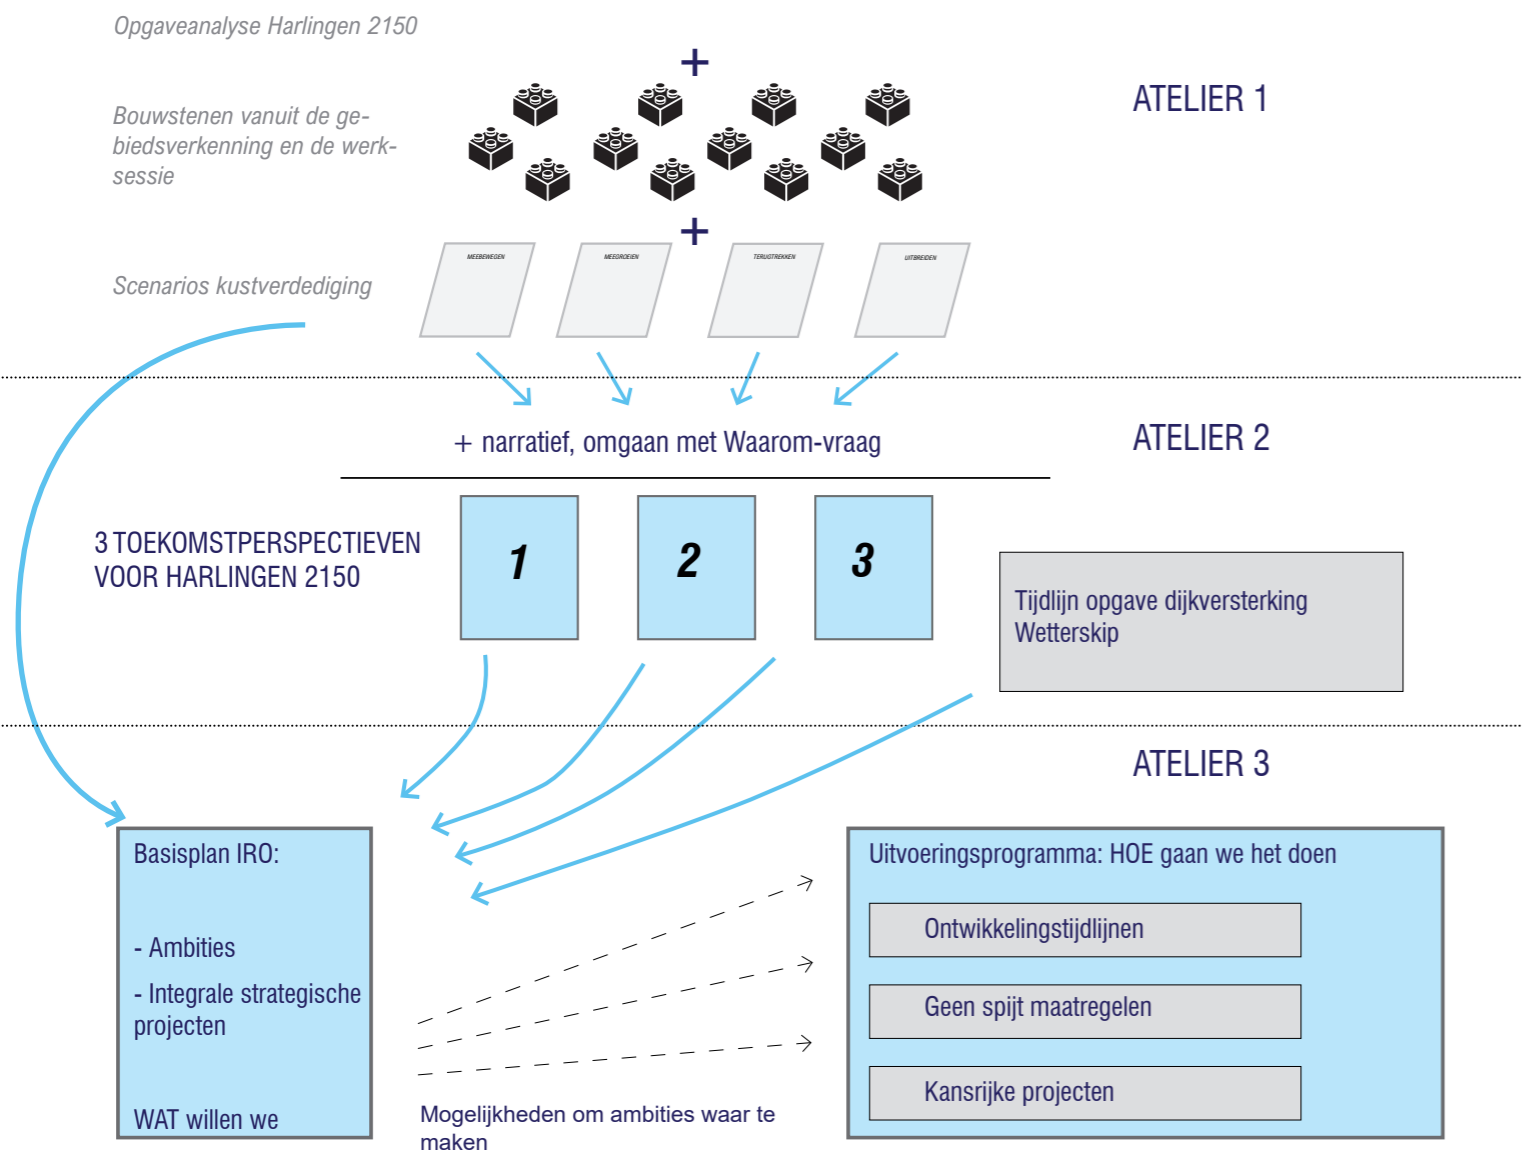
Opgaveanalyse Harlingen 2150

+

Bouwstenen vanuit de gebiedsverkenning en de werksessie

ATELIER 1

+

Scenarios kustverdediging

MEEBEWEGEN

MEEGROEIEN

TERUGTREKKEN

UITBREIDEN

+ narratief, omgaan met Waarom-vraag

ATELIER 2

3 TOEKOMSTPERSPECTIEVEN VOOR HARLINGEN 2150

1

2

3

Tijdlijn opgave dijkversterking Wetterskip

ATELIER 3

Basisplan IRO:

- Ambities

- Integrale strategische projecten

WAT willen we

Mogelijkheden om ambities waar te maken

Uitvoeringsprogramma: HOE gaan we het doen

Ontwikkelingstijdlijnen

Geen spijt maatregelen

Kansrijke projecten